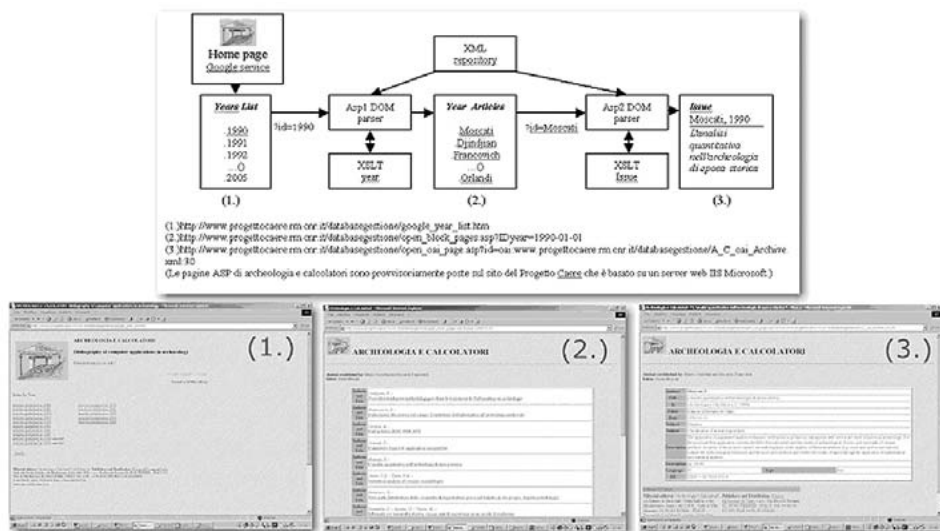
Home page
Google service

XML repository

Years List
.1990
.1991
.1992
..0
.2005

?id=1990

Asp1 DOM parser

XSLT year

Year Articles
Moscati
Djindjian
Francovich
0
Orlandi

?id=Moscati

Asp2 DOM parser

XSLT Issue

Issue
Moscati, 1990
L'analisi quantitativa nell'archeologia di epoca storica

(1.)

(2.)

(3.)

(1.)http://www.progettocaere.rm.cnr.it/databasegestione/google_year_list.htm
(2.)http://www.progettocaere.rm.cnr.it/databasegestione/open_block_pages.asp?IDyear=1990-01-01
(3.)http://www.progettocaere.rm.cnr.it/databasegestione/open_oai_page.asp?id=oai:www.progettocaere.rm.cnr.it/databasegestione/A_C_oai_Archive.xml:30
(Le pagine ASP di archeologia e calcolatori sono provvisoriamente poste sul sito del Progetto Caere che è basato su un server web IIS Microsoft.)

ARCHEOLOGIA E CALCOLATORI
(bibliography of computer applications in archaeology)

(1.)

ARCHEOLOGIA E CALCOLATORI

(2.)

ARCHEOLOGIA E CALCOLATORI

(3.)